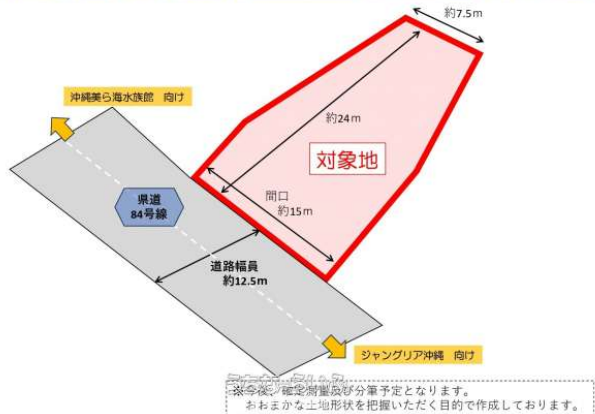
約7.5m

沖縄美ら海水族館　向け

約24m

対象地

県道
84号線

間口
約15m

道路幅員
約12.5m

ジャングリア沖縄　向け

※今後、確定測量及び分筆予定となります。
おおまかな土地形状を把握いただく目的で作成しております。